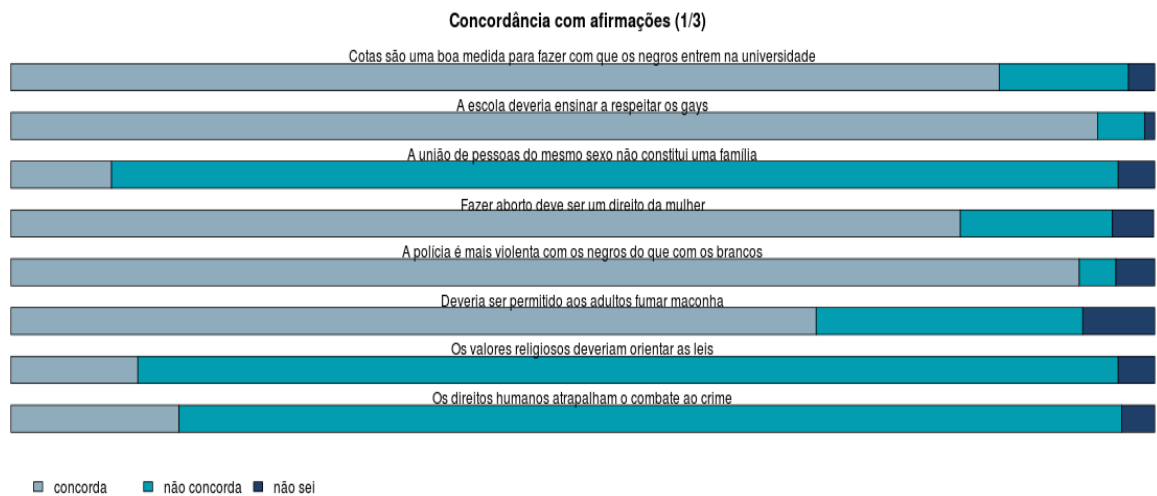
Concordância com afirmações (1/3)

Cotas são uma boa medida para fazer com que os negros entrem na universidade

A escola deveria ensinar a respeitar os gays

A união de pessoas do mesmo sexo não constitui uma família

Fazer aborto deve ser um direito da mulher

A polícia é mais violenta com os negros do que com os brancos

Deveria ser permitido aos adultos fumar maconha

Os valores religiosos deveriam orientar as leis

Os direitos humanos atrapalham o combate ao crime

concorda não concorda não sei